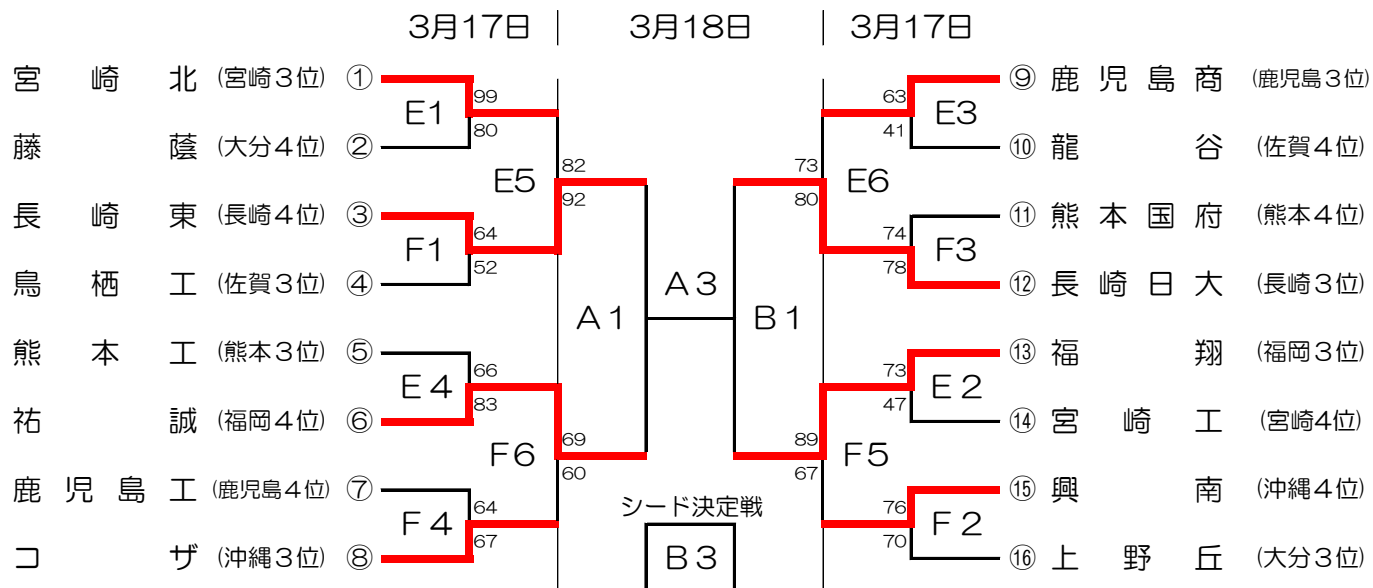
3月17日　3月18日　3月17日

宮崎北（宮崎３位）①
藤蔭（大分４位）②
長崎東（長崎４位）③
鳥栖工（佐賀３位）④
熊本工（熊本３位）⑤
祐誠（福岡４位）⑥
鹿児島工（鹿児島４位）⑦
コザ（沖縄３位）⑧

E1
99
80
F1
64
52
E5
82
92
E４
66
83
F４
64
67
F6
69
60

A１
A３
B１
シード決定戦
B３

E3
63
41
E6
73
80
F3
74
78
E２
73
47
F5
89
67
F２
76
70

⑨鹿児島商（鹿児島３位）
⑩龍谷（佐賀４位）
⑪熊本国府（熊本４位）
⑫長崎日大（長崎３位）
⑬福翔（福岡３位）
⑭宮崎工（宮崎4位）
⑮興南（沖縄４位）
⑯上野丘（大分３位）